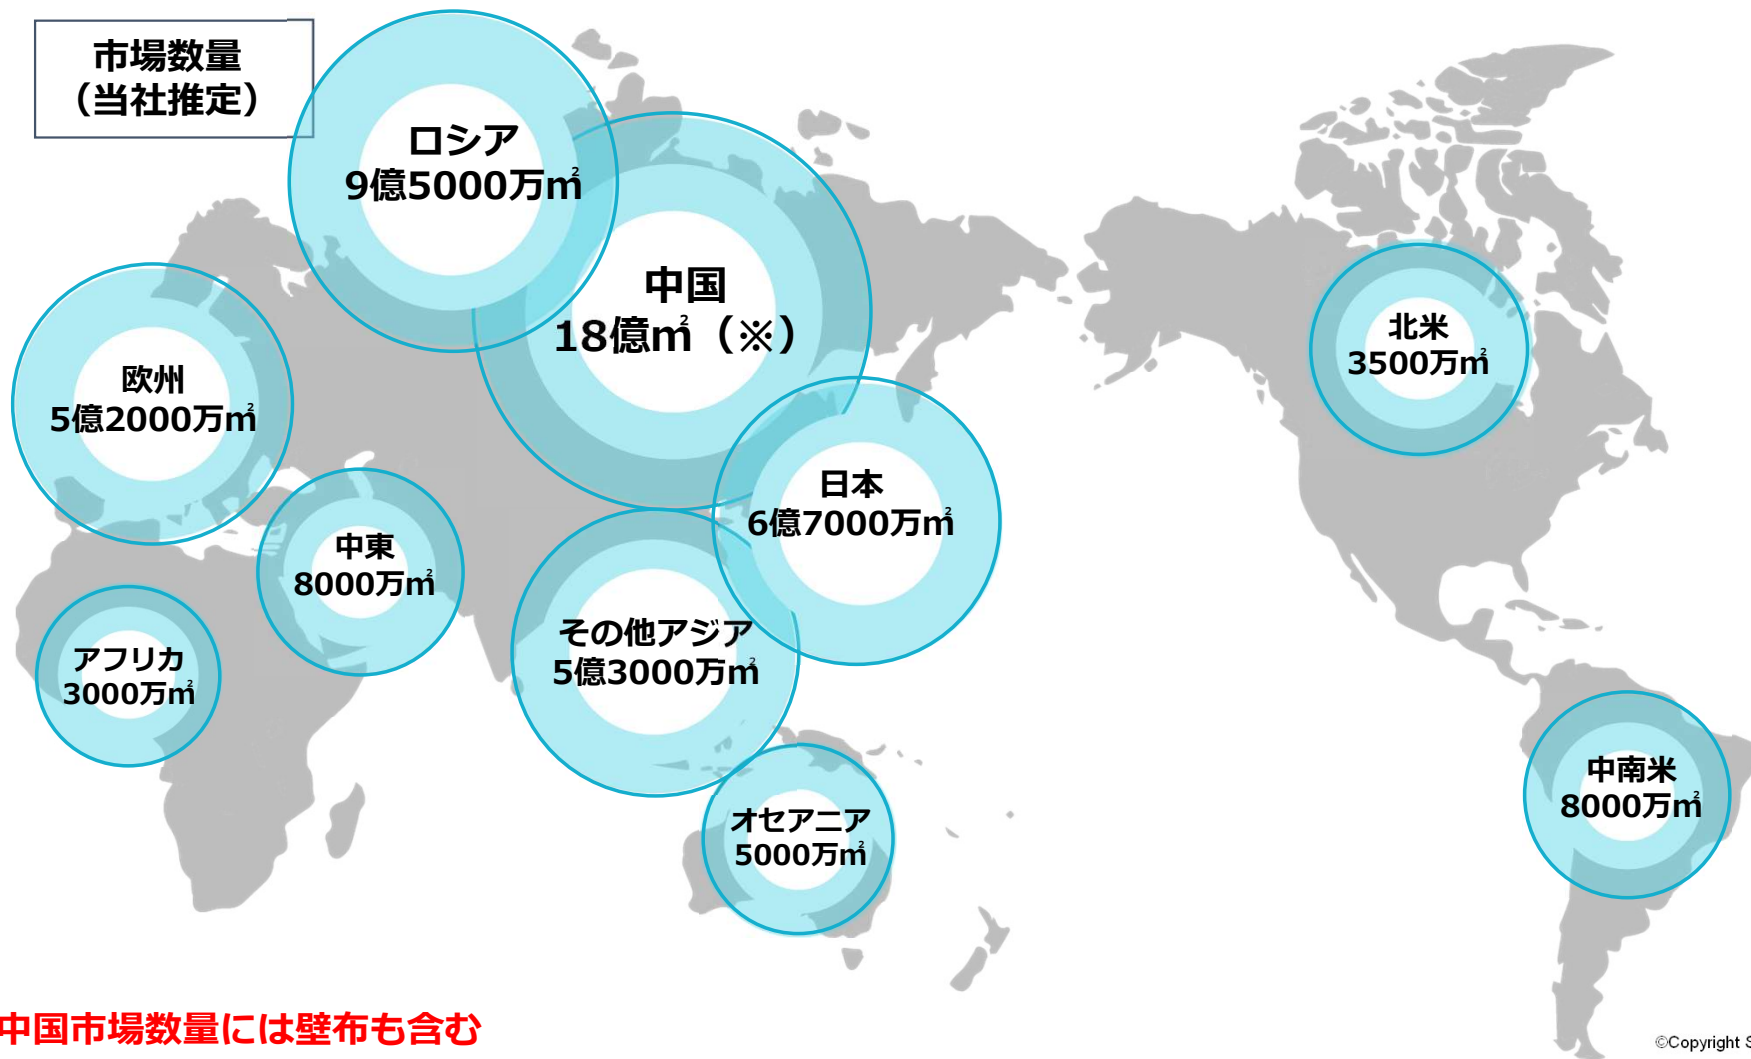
市場数量
（当社推定）

ロシア
9億5000万㎡

中国
18億㎡（※）

欧州
5億2000万㎡

北米
3500万㎡

日本
6億7000万㎡

中東
8000万㎡

その他アジア
5億3000万㎡

アフリカ
3000万㎡

オセアニア
5000万㎡

中南米
8000万㎡

中国市場数量には壁布も含む

©Copyright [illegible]